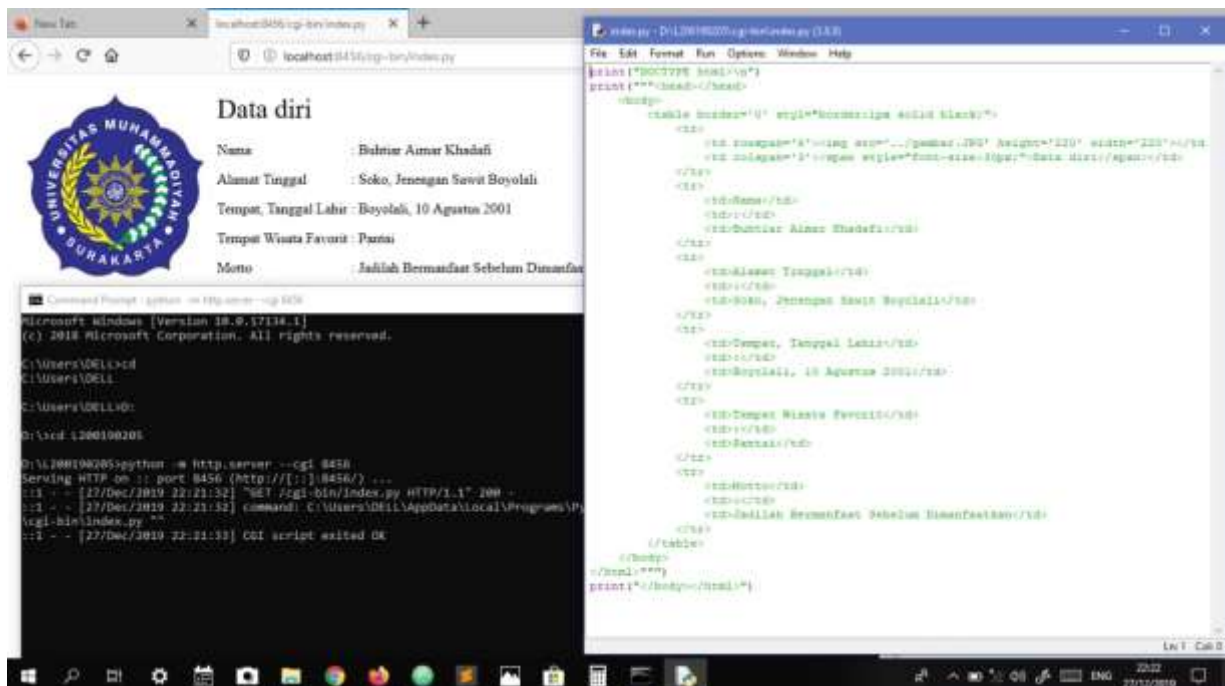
New Tab
localhost:8456/cgi-bin/index.py
localhost:8456/cgi-bin/index.py

UNIVERSITAS MUHAMMADIYAH SURAKARTA

Data diri

| Nama | : Bukhtiar Aimar Khadafi |
|---|---|
| Alamat Tinggal | : Soko, Jenengan Sawit Boyolali |
| Tempat, Tanggal Lahir | : Boyolali, 10 Agustus 2001 |
| Tempat Wisata Favorit | : Pantai |
| Motto | : Jadilah Bermanfaat Sebelum Dimanfaa |

Command Prompt - python -m http.server --cgi 8456

Microsoft Windows [Version 10.0.17134.1]
(c) 2018 Microsoft Corporation. All rights reserved.

C:\Users\DELL>cd
C:\Users\DELL

C:\Users\DELL>D:

D:\>cd L200190205

D:\L200190205>python -m http.server --cgi 8456
Serving HTTP on :: port 8456 (http://[::]:8456/) ...
::1 - - [27/Dec/2019 22:21:32] "GET /cgi-bin/index.py HTTP/1.1" 200 -
::1 - - [27/Dec/2019 22:21:32] command: C:\Users\DELL\AppData\Local\Programs\Py
\cgi-bin\index.py ""
::1 - - [27/Dec/2019 22:21:33] CGI script exited OK

index.py - D:\L200190205\cgi-bin\index.py (3.8.0)

File Edit Format Run Options Window Help

print("DOCTYPE html>\n")
print("""<head></head>
<body>
<table border='0' style="border:1px solid black;">
<tr>
<td rowspan='6'><img src="../gambar.JPG" height='220' width='220'></td>
<td colspan='3'><span style="font-size:30px;">Data diri</span></td>
</tr>
<tr>
<td>Nama</td>
<td>:</td>
<td>Bukhtiar Aimar Khadafi</td>
</tr>
<tr>
<td>Alamat Tinggal</td>
<td>:</td>
<td>Soko, Jenengan Sawit Boyolali</td>
</tr>
<tr>
<td>Tempat, Tanggal Lahir</td>
<td>:</td>
<td>Boyolali, 10 Agustus 2001</td>
</tr>
<tr>
<td>Tempat Wisata Favorit</td>
<td>:</td>
<td>Pantai</td>
</tr>
<tr>
<td>Motto</td>
<td>:</td>
<td>Jadilah Bermanfaat Sebelum Dimanfaatkan</td>
</tr>
</table>
</body>
</html>""")
print("</body></html>")

Ln: 1 Col: 0

ENG 22:22 27/12/2019